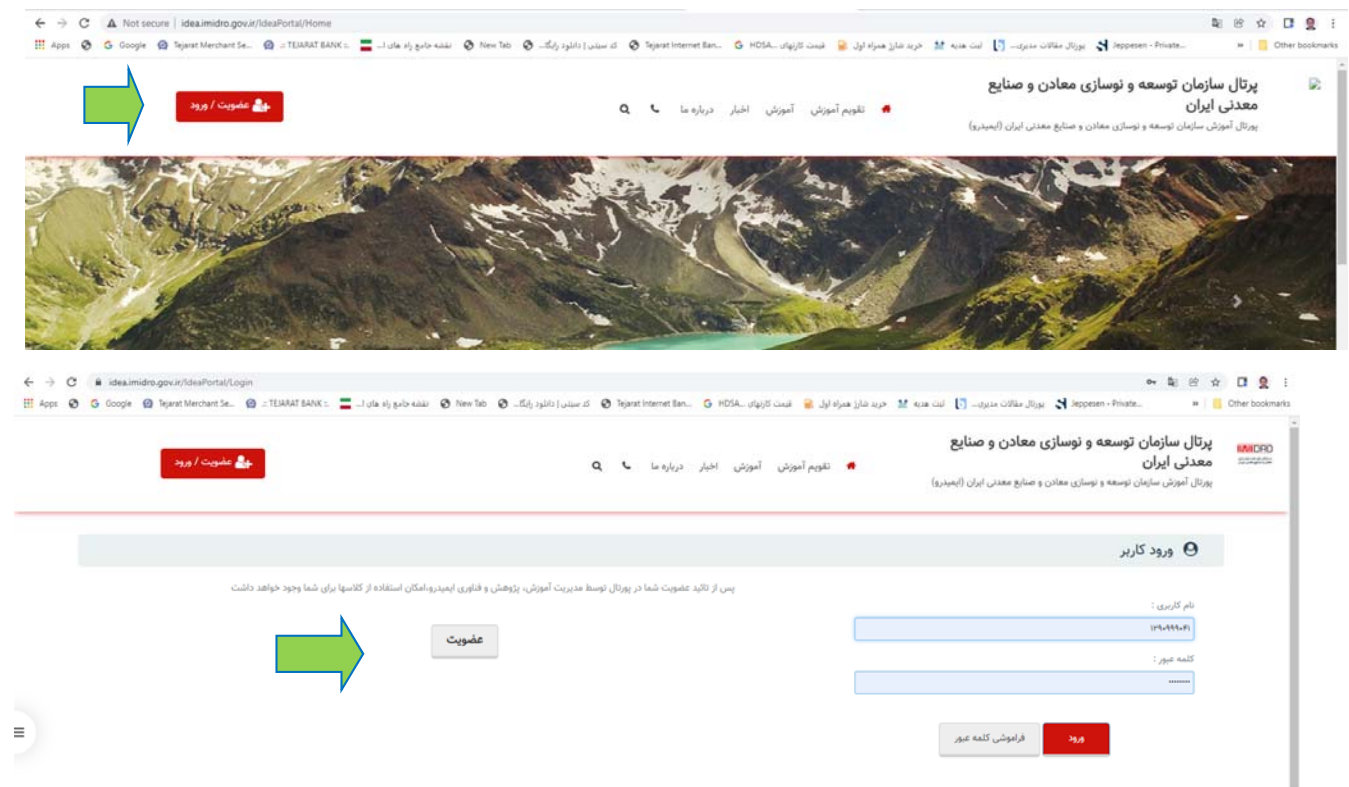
Not secure | idea.imidro.gov.ir/IdeaPortal/Home

Apps Google Tejarat Merchant Se... :: TEJARAT BANK :: نقشه جامع راه های ا... New Tab کد سینی | دانلود رایگا... Tejarat Internet Ban... HDSA... قیمت کارتهای خرید شارژ همراه اول ثبت هدیه پورتال مقالات مدیری... Jeppesen - Private... Other bookmarks

عضویت / ورود

تقویم آموزش آموزش اخبار درباره ما

پرتال سازمان توسعه و نوسازی معادن و صنایع معدنی ایران

پرتال آموزش سازمان توسعه و نوسازی معادن و صنایع معدنی ایران (ایمیدرو)

idea.imidro.gov.ir/IdeaPortal/Login

Apps Google Tejarat Merchant Se... :: TEJARAT BANK :: نقشه جامع راه های ا... New Tab کد سینی | دانلود رایگا... Tejarat Internet Ban... HDSA... قیمت کارتهای خرید شارژ همراه اول ثبت هدیه پورتال مقالات مدیری... Jeppesen - Private... Other bookmarks

عضویت / ورود

تقویم آموزش آموزش اخبار درباره ما

IMIDRO

پرتال سازمان توسعه و نوسازی معادن و صنایع معدنی ایران

پرتال آموزش سازمان توسعه و نوسازی معادن و صنایع معدنی ایران (ایمیدرو)

ورود کاربر

پس از تائید عضویت شما در پورتال توسط مدیریت آموزش، پژوهش و فناوری ایمیدرو،امکان استفاده از کلاسها برای شما وجود خواهد داشت

عضویت

نام کاربری :

۱۲۹۰۹۹۹۰۴۱

کلمه عبور :

••••••••

ورود

فراموشی کلمه عبور